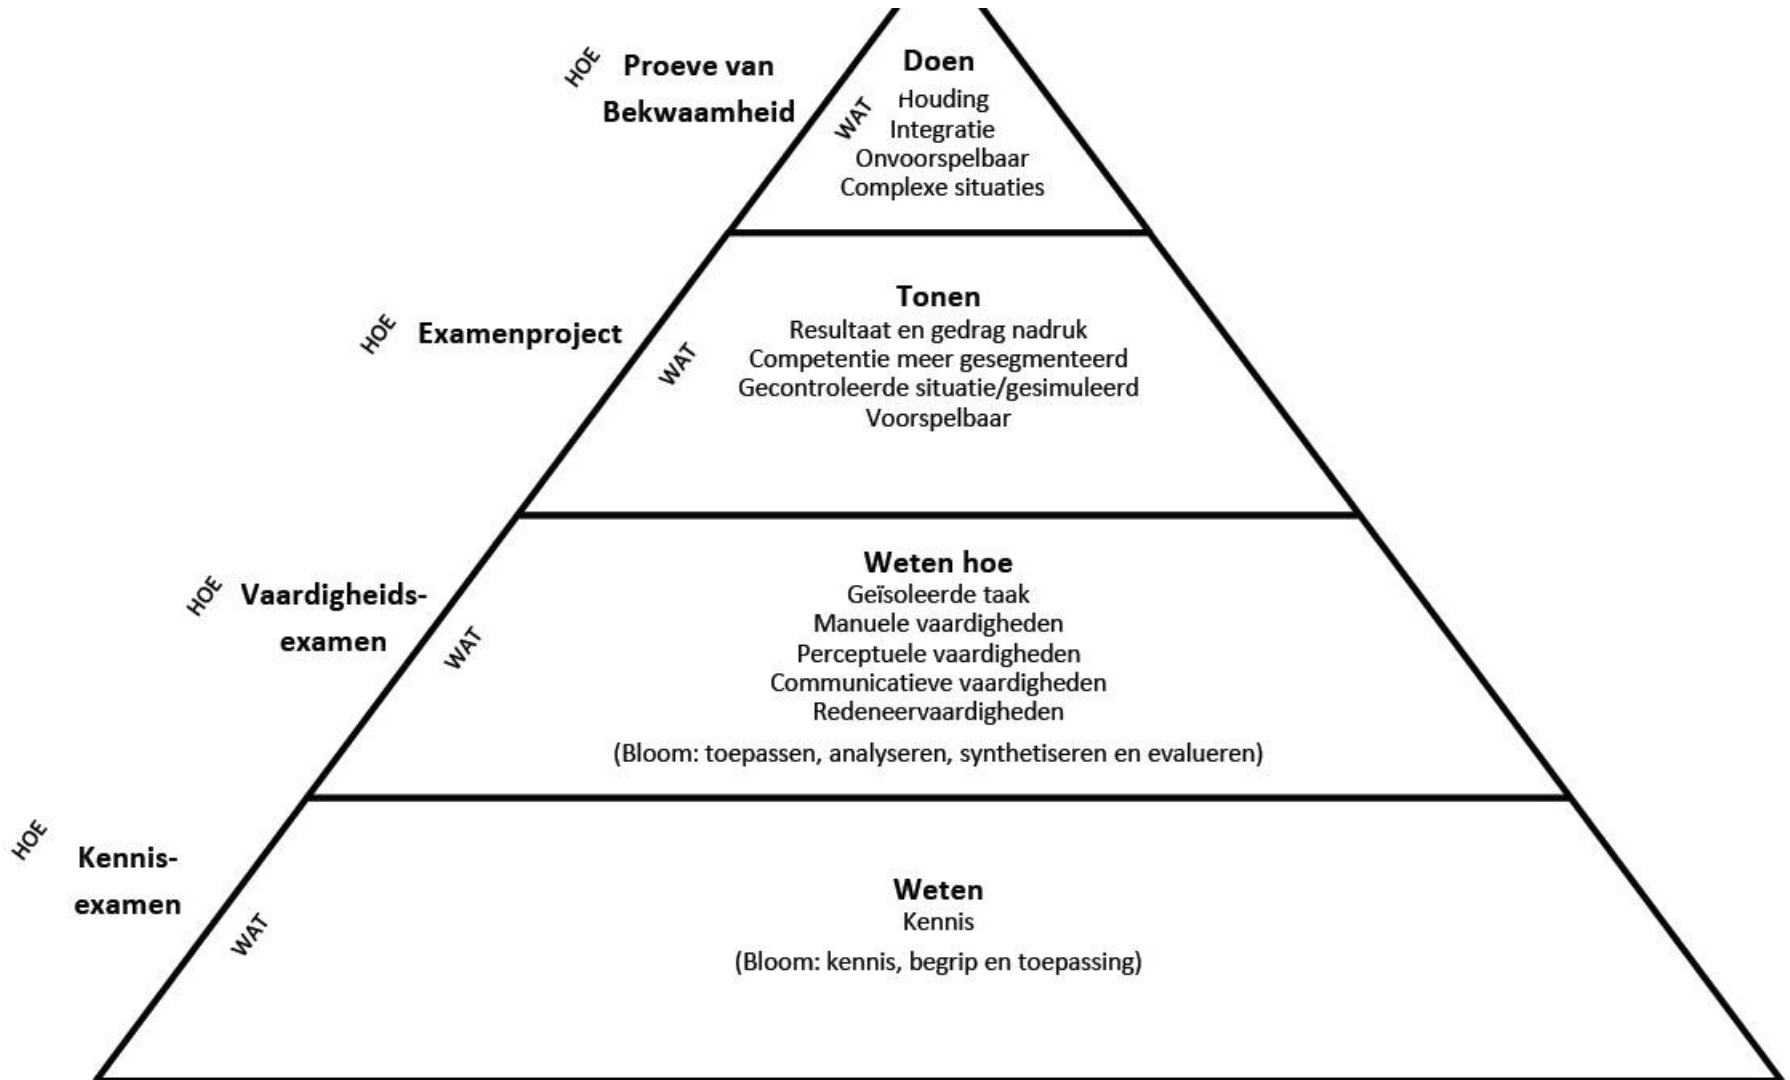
HOE Proeve van Bekwaamheid

WAT

Doen
Houding
Integratie
Onvoorspelbaar
Complexe situaties

HOE Examenproject

WAT

Tonen
Resultaat en gedrag nadruk
Competentie meer gesegmenteerd
Gecontroleerde situatie/gesimuleerd
Voorspelbaar

HOE Vaardigheidsexamen

WAT

Weten hoe
Geïsoleerde taak
Manuele vaardigheden
Perceptuele vaardigheden
Communicatieve vaardigheden
Redeneervaardigheden
(Bloom: toepassen, analyseren, synthetiseren en evalueren)

HOE Kennisexamen

WAT

Weten
Kennis
(Bloom: kennis, begrip en toepassing)